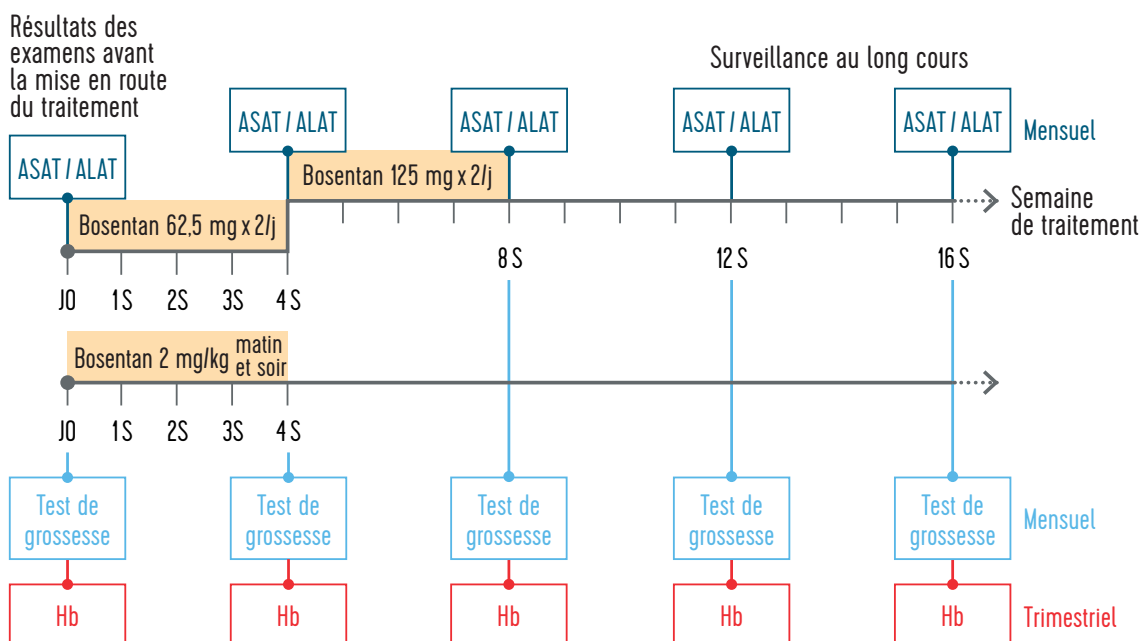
Résultats des examens avant la mise en route du traitement

Surveillance au long cours

ASAT / ALAT

ASAT / ALAT

ASAT / ALAT

ASAT / ALAT

ASAT / ALAT

Mensuel

Bosentan 125 mg x 2/j

Bosentan 62,5 mg x 2/j

Semaine de traitement

8 S

12 S

16 S

J0 1S 2S 3S 4 S

Bosentan 2 mg/kg matin et soir

J0 1S 2S 3S 4 S

Test de grossesse

Test de grossesse

Test de grossesse

Test de grossesse

Test de grossesse

Mensuel

Hb

Hb

Hb

Hb

Hb

Trimestriel